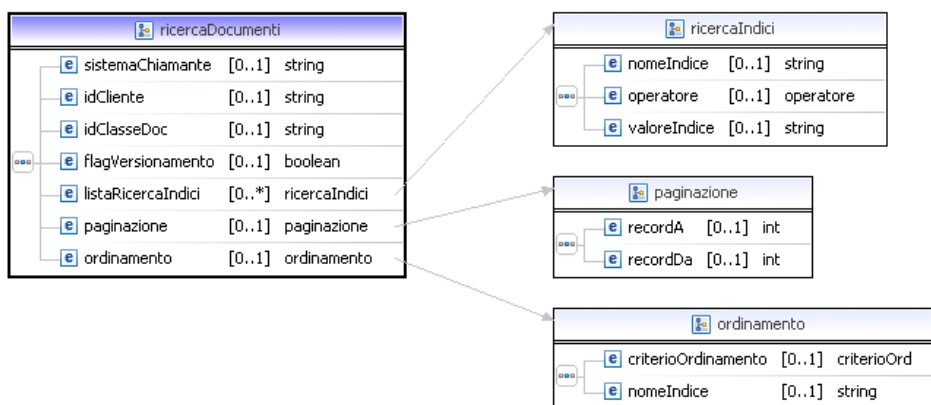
ricercaDocumenti

e sistemaChiamante [0..1] string
e idCliente [0..1] string
e idClasseDoc [0..1] string
e flagVersionamento [0..1] boolean
e listaRicercaIndici [0..*] ricercaIndici
e paginazione [0..1] paginazione
e ordinamento [0..1] ordinamento

ricercaIndici

e nomeIndice [0..1] string
e operatore [0..1] operatore
e valoreIndice [0..1] string

paginazione

e recordA [0..1] int
e recordDa [0..1] int

ordinamento

e criterioOrdinamento [0..1] criterioOrd
e nomeIndice [0..1] string